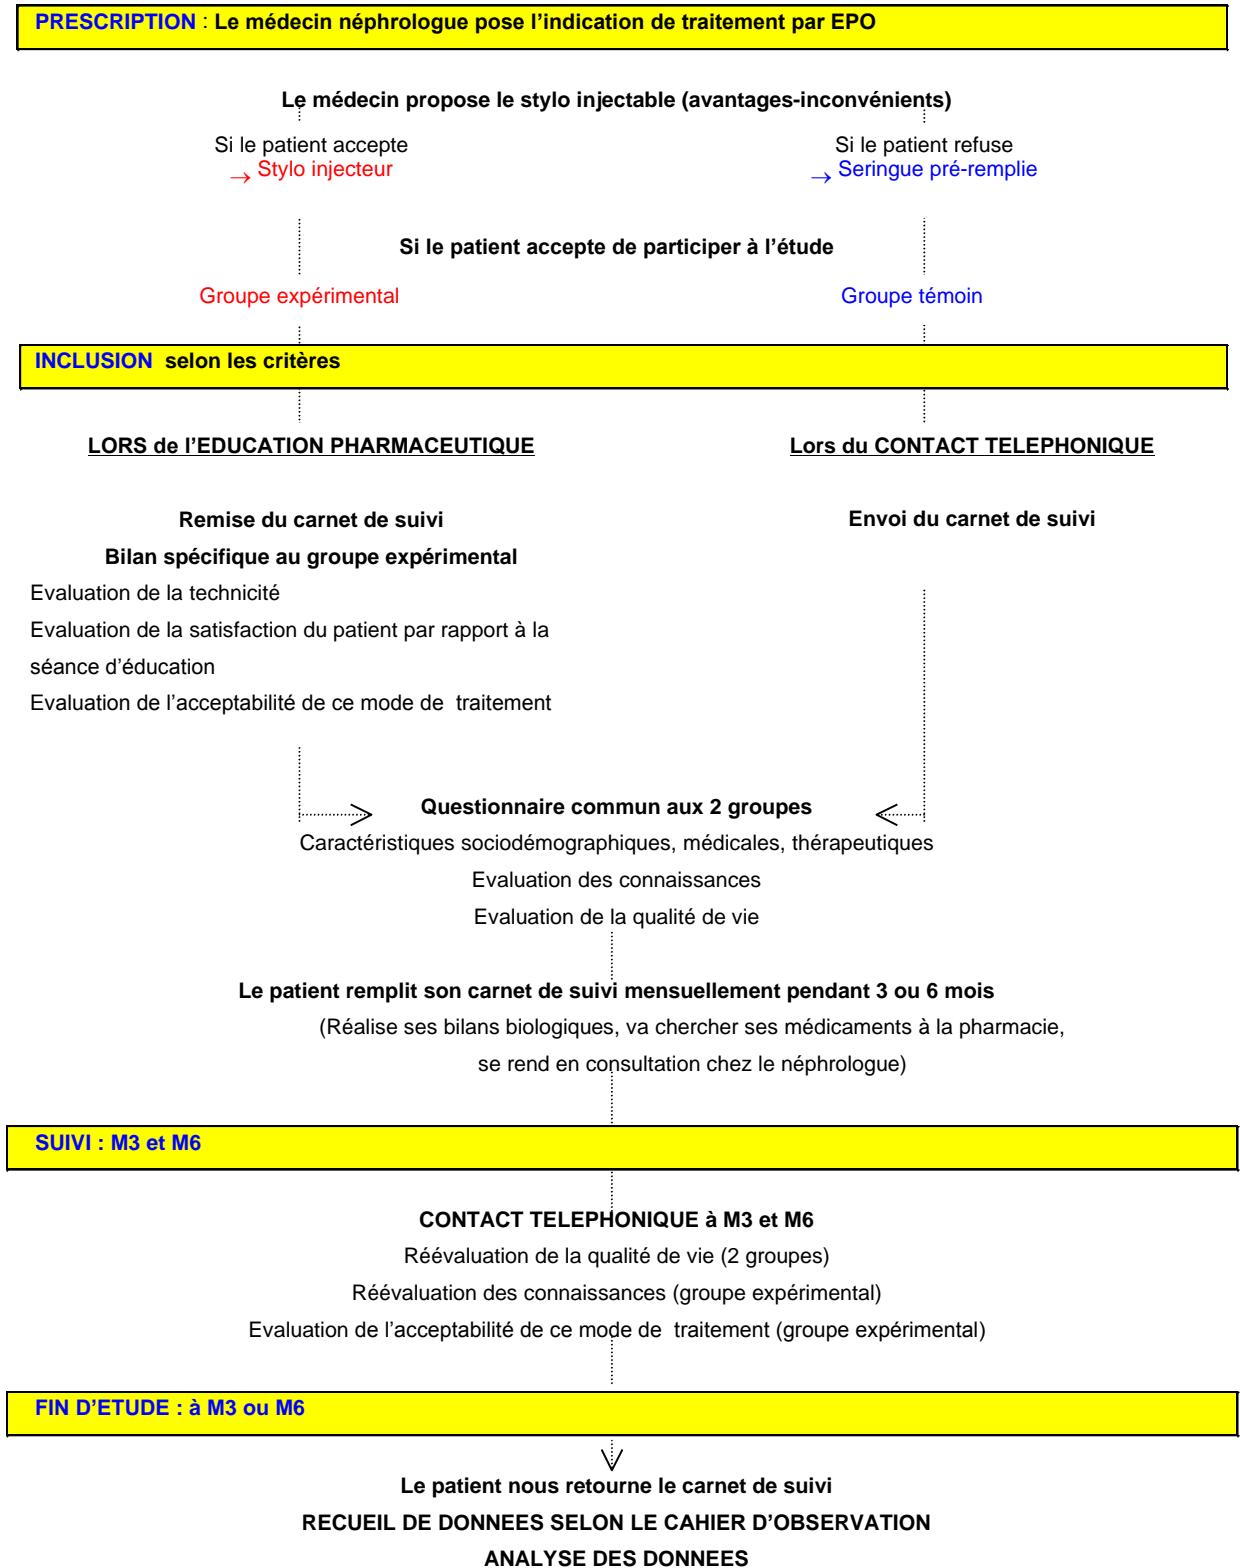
PRESCRIPTION : Le médecin néphrologue pose l'indication de traitement par EPO

Le médecin propose le stylo injectable (avantages-inconvénients)

Si le patient accepte
→ Stylo injecteur

Si le patient refuse
→ Seringue pré-remplie

Si le patient accepte de participer à l'étude

Groupe expérimental

Groupe témoin

INCLUSION selon les critères

LORS de l'EDUCATION PHARMACEUTIQUE

Remise du carnet de suivi

Bilan spécifique au groupe expérimental

Evaluation de la technicité

Evaluation de la satisfaction du patient par rapport à la séance d'éducation

Evaluation de l'acceptabilité de ce mode de traitement

Lors du CONTACT TELEPHONIQUE

Envoi du carnet de suivi

Questionnaire commun aux 2 groupes

Caractéristiques sociodémographiques, médicales, thérapeutiques

Evaluation des connaissances

Evaluation de la qualité de vie

Le patient remplit son carnet de suivi mensuellement pendant 3 ou 6 mois

(Réalise ses bilans biologiques, va chercher ses médicaments à la pharmacie, se rend en consultation chez le néphrologue)

SUIVI : M3 et M6

CONTACT TELEPHONIQUE à M3 et M6

Réévaluation de la qualité de vie (2 groupes)

Réévaluation des connaissances (groupe expérimental)

Evaluation de l'acceptabilité de ce mode de traitement (groupe expérimental)

FIN D'ETUDE : à M3 ou M6

Le patient nous retourne le carnet de suivi

RECUEIL DE DONNEES SELON LE CAHIER D'OBSERVATION

ANALYSE DES DONNEES